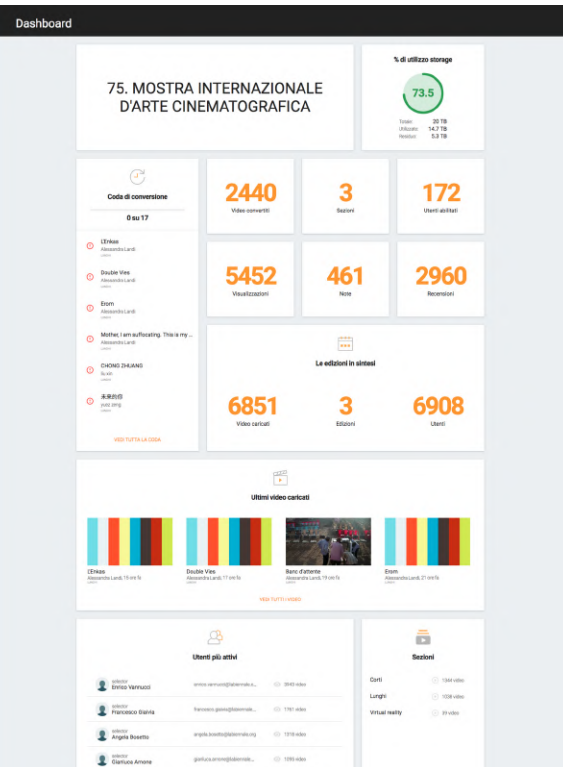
Dashboard

75. MOSTRA INTERNAZIONALE D'ARTE CINEMATOGRAFICA

% di utilizzo storage

73.5

Totale 20 TB
Utilizzato 14.7 TB
Residuo 5.3 TB

Coda di conversione

0 su 17

L'Enkas
Alessandro Landi

Double Vies
Alessandro Landi

Erom
Alessandro Landi

Mother, I am suffocating. This is my ...
Alessandro Landi

CHONG ZHIJIANS
lly AN

未来的你
yuzu zeng

VEDI TUTTA LA CODA

2440
Video convertiti

3
Sezioni

172
Utenti abilitati

5452
Visualizzazioni

461
Note

2960
Recensioni

Le edizioni in sintesi

6851
Video caricati

3
Edizioni

6908
Utenti

Ultimi video caricati

L'Enkas
Alessandra Landi, 19 min fa

Double Vies
Alessandra Landi, 17 min fa

Banc d'attente
Alessandra Landi, 19 min fa

Erom
Alessandra Landi, 21 min fa

VEDI TUTTI I VIDEO

Utenti più attivi

selector
Enrico Vannucci
enrico.vannucci@labiennale...
2840 video

selector
Francesco Giavia
francesco.giavia@labiennale...
1761 video

selector
Angela Bosetto
angela.bosetto@labiennale.org
1518 video

selector
Gianluca Arnone
gianluca.arnone@labiennale...
1286 video

Sezioni

Corti
1344 video

Lunghi
1038 video

Virtual reality
39 video